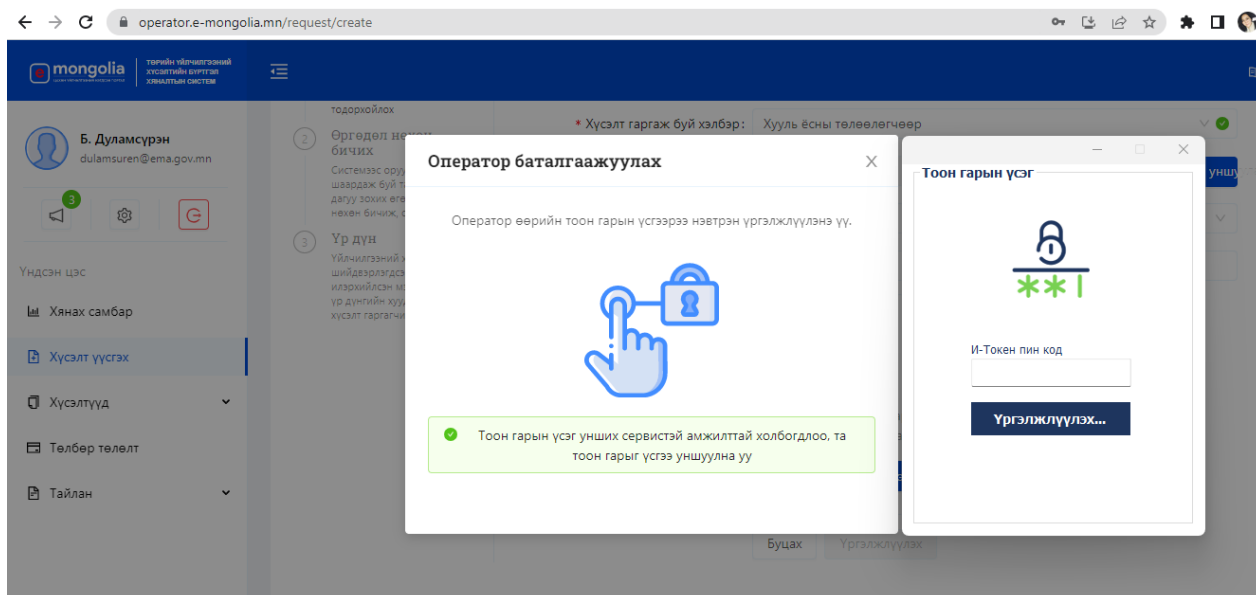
operator.e-mongolia.mn/request/create

mongolia
ТӨРИЙН ҮЙЛЧИЛГЭЭНИЙ ХҮСЭЛТИЙН БҮРТГЭЛ ХЯНАЛТЫН СИСТЕМ

Б. Дуламсүрэн
dulamsuren@ema.gov.mn

3

Үндсэн цэс

Хянах самбар

Хүсэлт үүсгэх

Хүсэлтүүд

Төлбөр төлөлт

Тайлан

тодорхойлох

2 Өргөдөл нэхэх бичих

Системээс оруу шивдаж буй т дагуу зохих өгө нэхэн бичих, с

3 Үр дүн

Үйлчилгээний х шийдвэрлэгдсэ илэрхийлсэн м үр дүнгийн хууд хүсэлт гаргагчи

* Хүсэлт гаргаж буй хэлбэр: Хууль ёсны төлөөлөгчөөр

Буцах Үргэлжлүүлэх

Оператор баталгаажуулах

Оператор өөрийн тоон гарын үсгээрээ нэвтрэн үргэлжлүүлнэ үү.

Тоон гарын үсэг унших сервистэй амжилттай холбогдлоо, та тоон гарыг үсгээ уншуулна уу

Тоон гарын үсэг

**|

И-Токен пин код

Үргэлжлүүлэх...